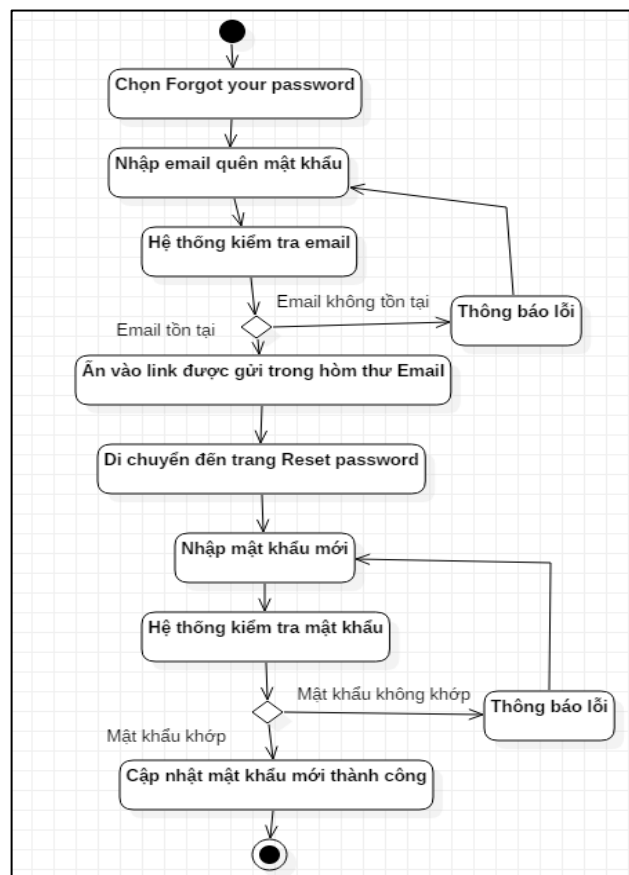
Chọn Forgot your password

Nhập email quên mật khẩu

Hệ thống kiểm tra email

Email không tồn tại

Thông báo lỗi

Email tồn tại

Ấn vào link được gửi trong hòm thư Email

Di chuyển đến trang Reset password

Nhập mật khẩu mới

Hệ thống kiểm tra mật khẩu

Mật khẩu không khớp

Thông báo lỗi

Mật khẩu khớp

Cập nhật mật khẩu mới thành công